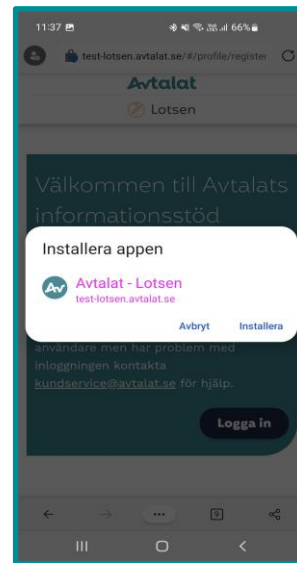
11:37
66%
test-lotsen.avtalat.se/#/profile/register

Avtalat
Lotsen

Välkommen till Avtalats informationsstöd

Installera appen

Avtalat - Lotsen
test-lotsen.avtalat.se

Avbryt Installera

användare men har problem med inloggningen kontakta kundservice@avtalat.se för hjälp.

Logga in

9